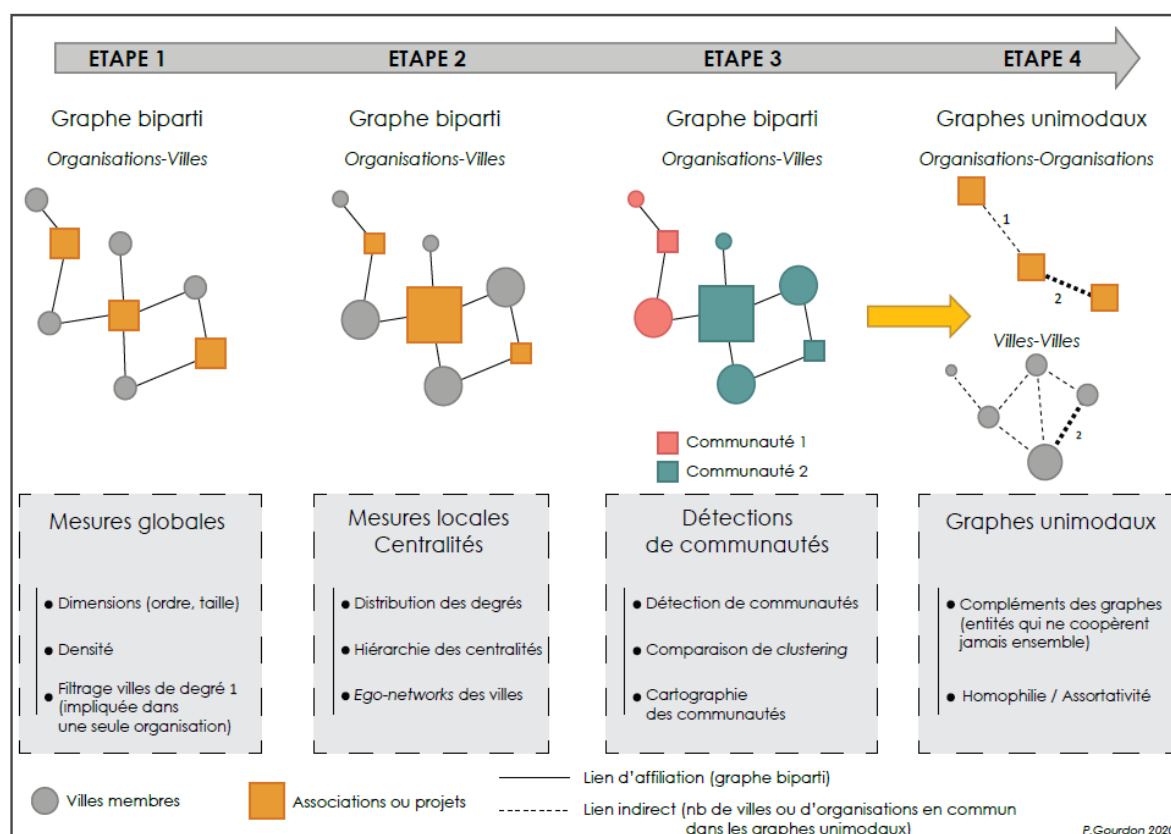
ETAPE 1 ETAPE 2 ETAPE 3 ETAPE 4

Graphe biparti
Organisations-Villes

Graphe biparti
Organisations-Villes

Graphe biparti
Organisations-Villes

Communauté 1
Communauté 2

Graphes unimodaux
Organisations-Organisations
1
2
Villes-Villes
2

Mesures globales
• Dimensions (ordre, taille)
• Densité
• Filtrage villes de degré 1 (impliquée dans une seule organisation)

Mesures locales
Centralités
• Distribution des degrés
• Hiérarchie des centralités
• *Ego-networks* des villes

Détections de communautés
• Détection de communautés
• Comparaison de *clustering*
• Cartographie des communautés

Graphes unimodaux
• Compléments des graphes (entités qui ne coopèrent jamais ensemble)
• Homophilie / Assortativité

Villes membres
Associations ou projets
Lien d'affiliation (graphe biparti)
Lien indirect (nb de villes ou d'organisations en commun dans les graphes unimodaux)
P.Gourdon 202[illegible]